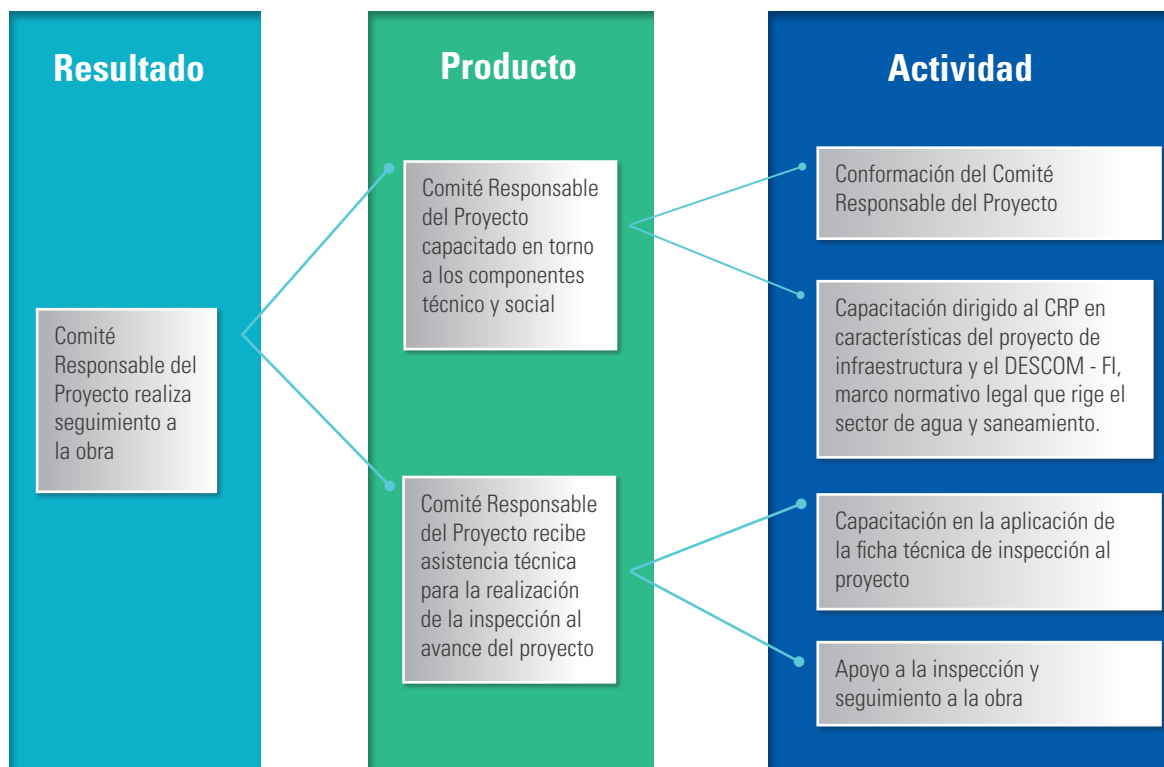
Resultado

Comité Responsable del Proyecto realiza seguimiento a la obra

Producto

Comité Responsable del Proyecto capacitado en torno a los componentes técnico y social

Comité Responsable del Proyecto recibe asistencia técnica para la realización de la inspección al avance del proyecto

Actividad

Conformación del Comité Responsable del Proyecto

Capacitación dirigido al CRP en características del proyecto de infraestructura y el DESCOM - FI, marco normativo legal que rige el sector de agua y saneamiento.

Capacitación en la aplicación de la ficha técnica de inspección al proyecto

Apoyo a la inspección y seguimiento a la obra